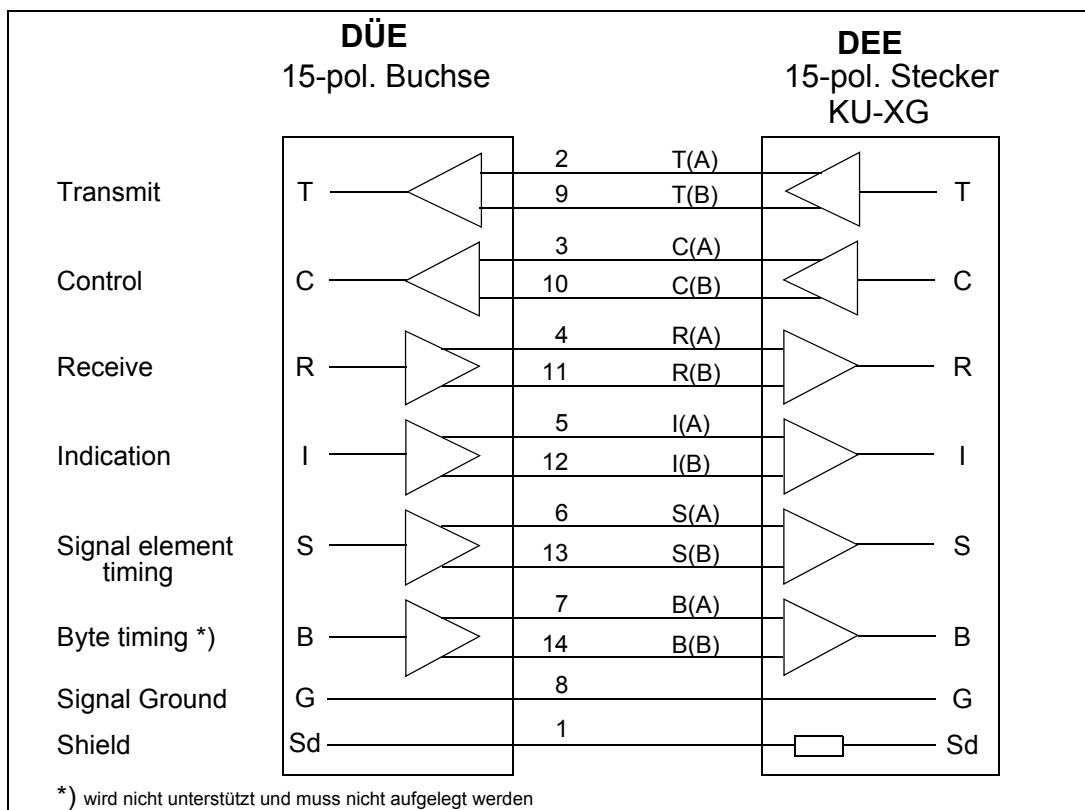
DÜE
15-pol. Buchse

DEE
15-pol. Stecker
KU-XG

Transmit T 2 T(A) 9 T(B) T

Control C 3 C(A) 10 C(B) C

Receive R 4 R(A) 11 R(B) R

Indication I 5 I(A) 12 I(B) I

Signal element timing S 6 S(A) 13 S(B) S

Byte timing *) B 7 B(A) 14 B(B) B

Signal Ground G 8 G

Shield Sd 1 Sd

*) wird nicht unterstützt und muss nicht aufgelegt werden